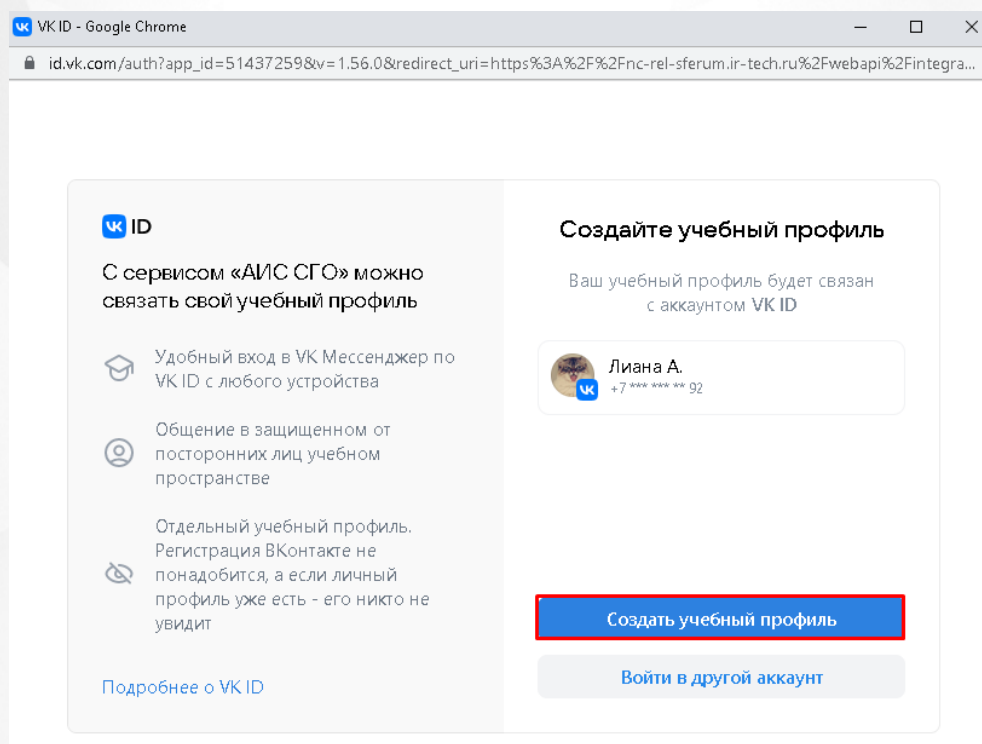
VK ID - Google Chrome

id.vk.com/auth?app_id=51437259&v=1.56.0&redirect_uri=https%3A%2F%2Fnc-rel-sferum.ir-tech.ru%2Fwebapi%2Fintegra...

VK ID

С сервисом «АИС СГО» можно связать свой учебный профиль

Удобный вход в VK Мессенджер по VK ID с любого устройства

Общение в защищенном от посторонних лиц учебном пространстве

Отдельный учебный профиль. Регистрация ВКонтакте не понадобится, а если личный профиль уже есть - его никто не увидит

Подробнее о VK ID

Создайте учебный профиль

Ваш учебный профиль будет связан с аккаунтом VK ID

Лиана А.
+7 *** *** ** 92

Создать учебный профиль

Войти в другой аккаунт